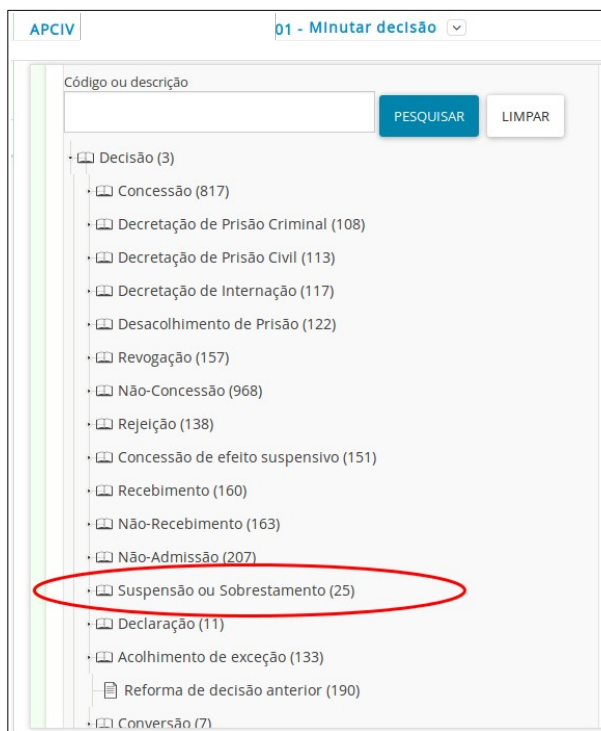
APCIV

01 - Minutar decisão

Código ou descrição

PESQUISAR

LIMPAR

Decisão (3)

Concessão (817)

Decretação de Prisão Criminal (108)

Decretação de Prisão Civil (113)

Decretação de Internação (117)

Desacolhimento de Prisão (122)

Revogação (157)

Não-Concessão (968)

Rejeição (138)

Concessão de efeito suspensivo (151)

Recebimento (160)

Não-Recebimento (163)

Não-Admissão (207)

Suspensão ou Sobrestamento (25)

Declaração (11)

Acolhimento de exceção (133)

Reforma de decisão anterior (190)

Conversão (7)